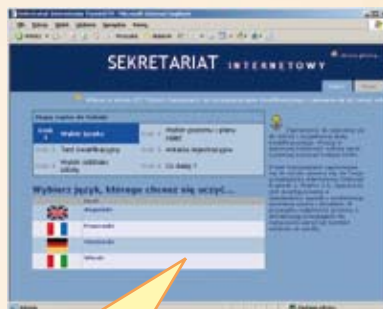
SEKRETARIAT INTERNETOWY

Wybierz język, którego chcesz się uczyć...

Angielski
Francuski
Niemiecki
Włoski

Wybór języka
Test kwalifikacyjny
Wybór zajęć
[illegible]

Wybór poziomu i planu nauki
Wybór lektora
Co dalej ?